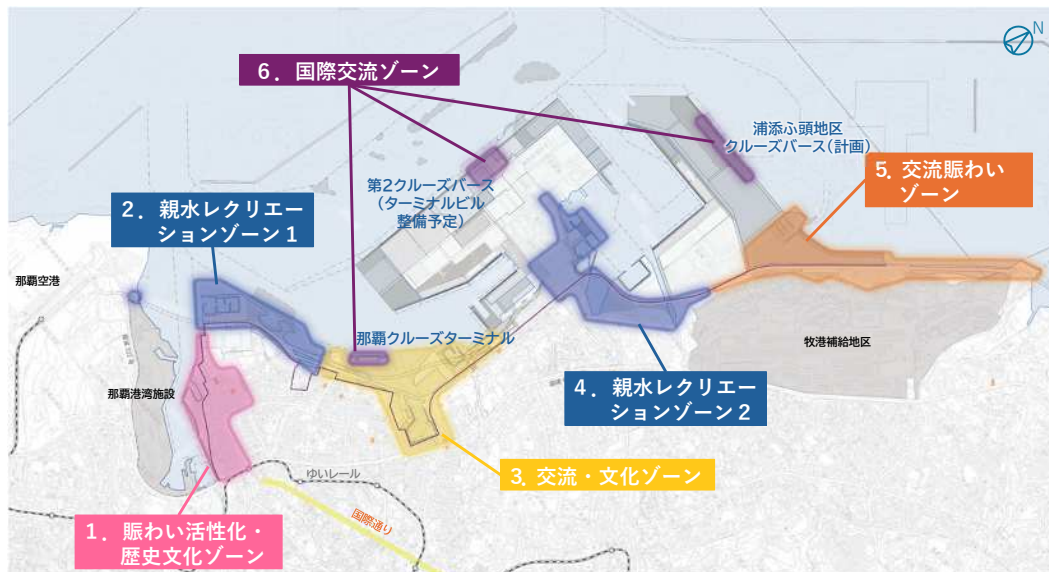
6．国際交流ゾーン

N

浦添ふ頭地区
クルーズバース（計画）

5. 交流賑わい
ゾーン

第2クルーズバース
（ターミナルビル
整備予定）

2．親水レクリエー
ションゾーン１

那覇空港

那覇クルーズターミナル

牧港補給地区

那覇港湾施設

4．親水レクリエー
ションゾーン２

ゆいレール

3. 交流・文化ゾーン

国際通り

1．賑わい活性化・
歴史文化ゾーン